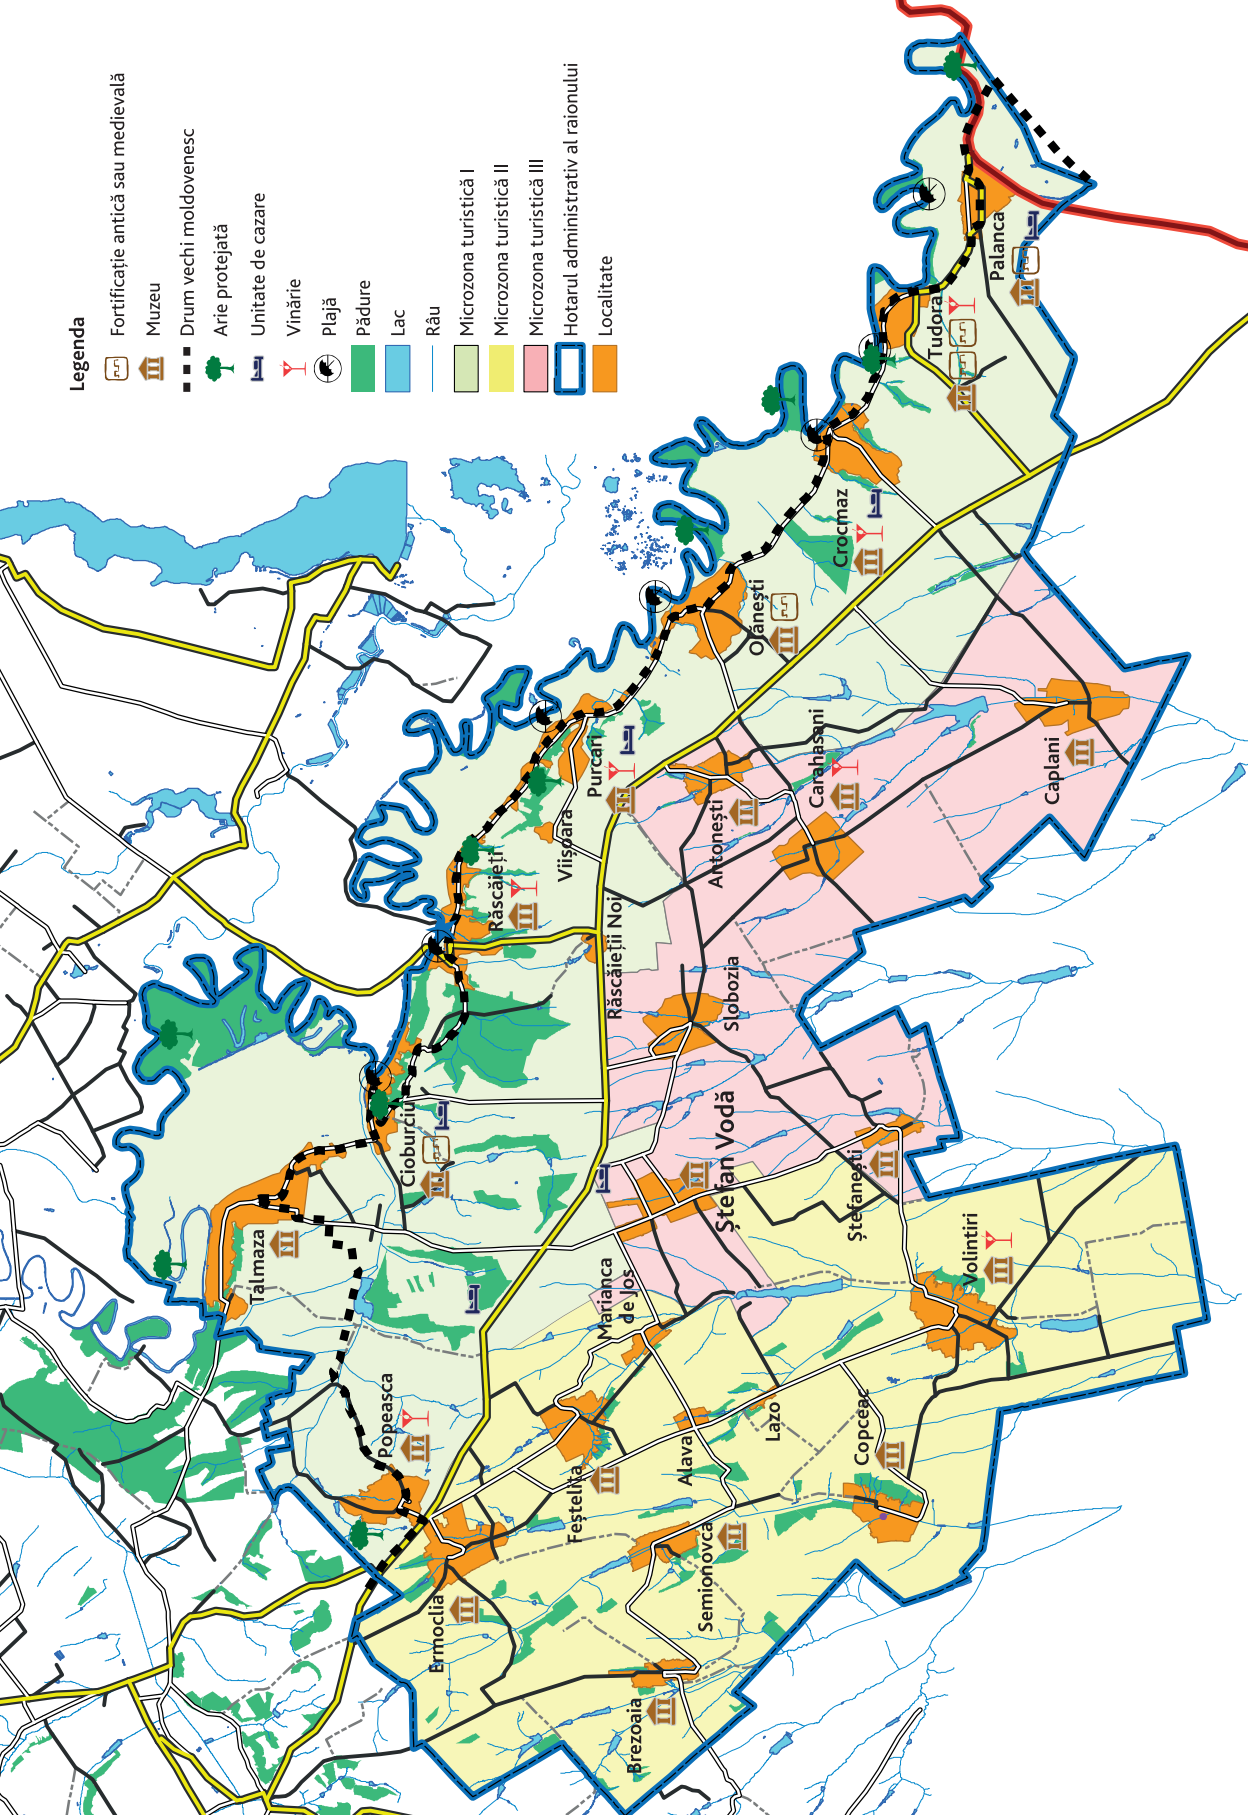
Legenda
Fortificație antică sau medievală
Muzeu
Drum vechi moldovenesc
Arie protejată
Unitate de cazare
Vinărie
Plajă
Pădure
Lac
Râu
Microzona turistică I
Microzona turistică II
Microzona turistică III
Hotarul administrativ al raionului
Localitate

Palanca
Tudora
Crocmaz
Olănești
Purcari
Carahasani
Caplani
Antonești
Viișoara
Răscăieți
Răscăieții Noi
Slobozia
Ciobruciu
Talmaza
Ștefan Vodă
Ștefănești
Volintiri
Marianca de Jos
Popeasca
Lazo
Copceac
Alava
Feștelița
Semionovca
Ermoclia
Brezoaia